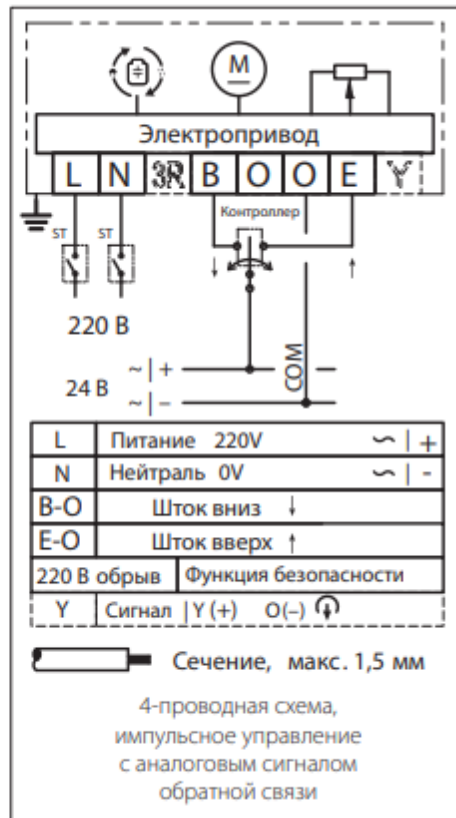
M

Электропривод

L N 3R B O O E Y

Контроллер

ST ST

220 В

24 В ~ | + ~ | −

COM

| L | Питание 220V | ∽ \| + |
|---|---|---|
| N | Нейтраль 0V | ∽ \| - |
| B-O | Шток вниз ↓ | |
| E-O | Шток вверх ↑ | |
| 220 В обрыв | Функция безопасности | |
| Y | Сигнал \|Y (+) O(−) | |

Сечение, макс. 1,5 мм

4-проводная схема, импульсное управление с аналоговым сигналом обратной связи